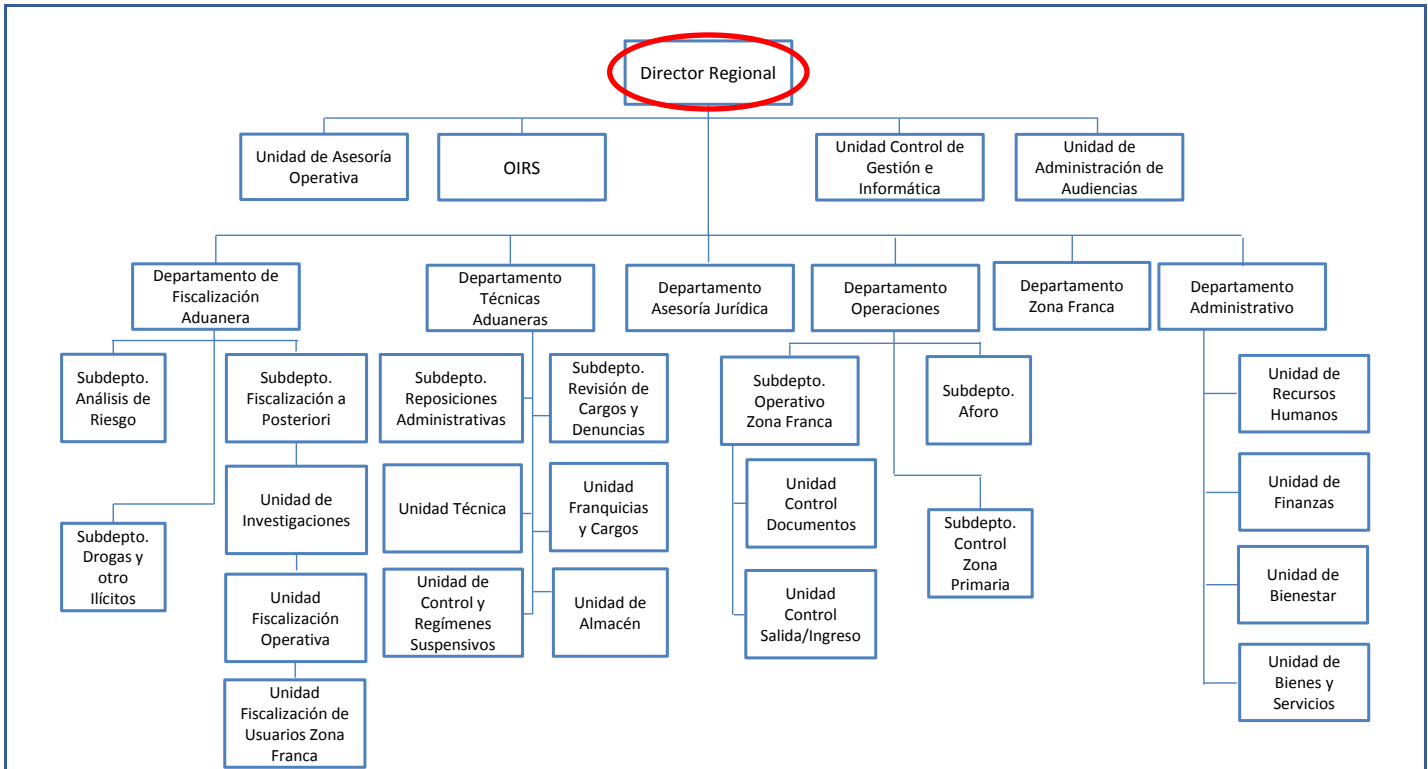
Director Regional

Unidad de Asesoría Operativa

OIRS

Unidad Control de Gestión e Informática

Unidad de Administración de Audiencias

Departamento de Fiscalización Aduanera

Subdepto. Análisis de Riesgo

Subdepto. Fiscalización a Posteriori

Unidad de Investigaciones

Unidad Fiscalización Operativa

Unidad Fiscalización de Usuarios Zona Franca

Subdepto. Drogas y otro Ilícitos

Departamento Técnicas Aduaneras

Subdepto. Reposiciones Administrativas

Subdepto. Revisión de Cargos y Denuncias

Unidad Técnica

Unidad Franquicias y Cargos

Unidad de Control y Regímenes Suspensivos

Unidad de Almacén

Departamento Asesoría Jurídica

Departamento Operaciones

Subdepto. Operativo Zona Franca

Unidad Control Documentos

Unidad Control Salida/Ingreso

Subdepto. Aforo

Subdepto. Control Zona Primaria

Departamento Zona Franca

Departamento Administrativo

Unidad de Recursos Humanos

Unidad de Finanzas

Unidad de Bienestar

Unidad de Bienes y Servicios